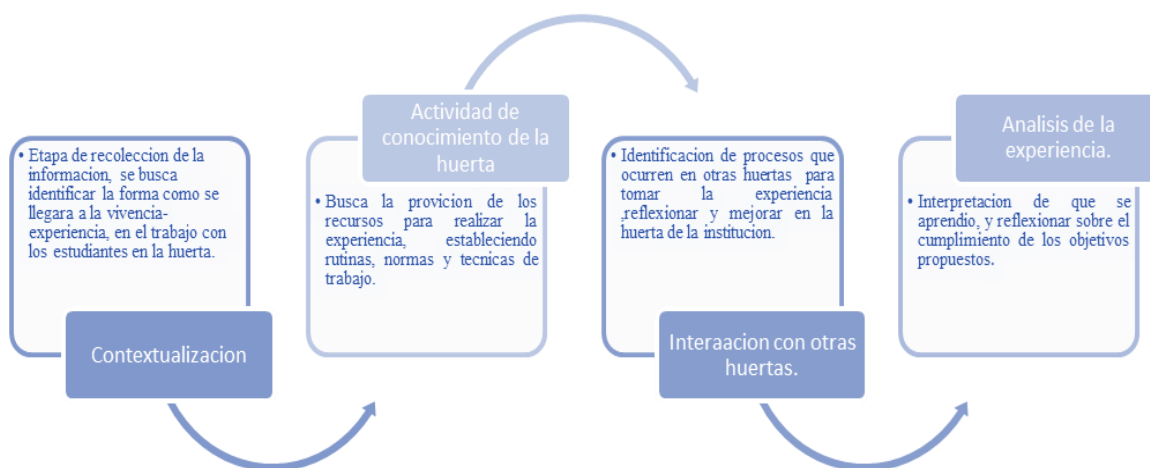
• Etapa de recoleccion de la informacion, se busca identificar la forma como se llegara a la vivencia-experiencia, en el trabajo con los estudiantes en la huerta.

Contextualizacion

Actividad de conocimiento de la huerta

• Busca la provicion de los recursos para realizar la experiencia, estableciendo rutinas, normas y tecnicas de trabajo.

• Identificacion de procesos que ocurren en otras huertas para tomar la experiencia ,reflexionar y mejorar en la huerta de la institucion.

Interaacion con otras huertas.

Analisis de la experiencia.

• Interpretacion de que se aprendio, y reflexionar sobre el cumplimiento de los objetivos propuestos.